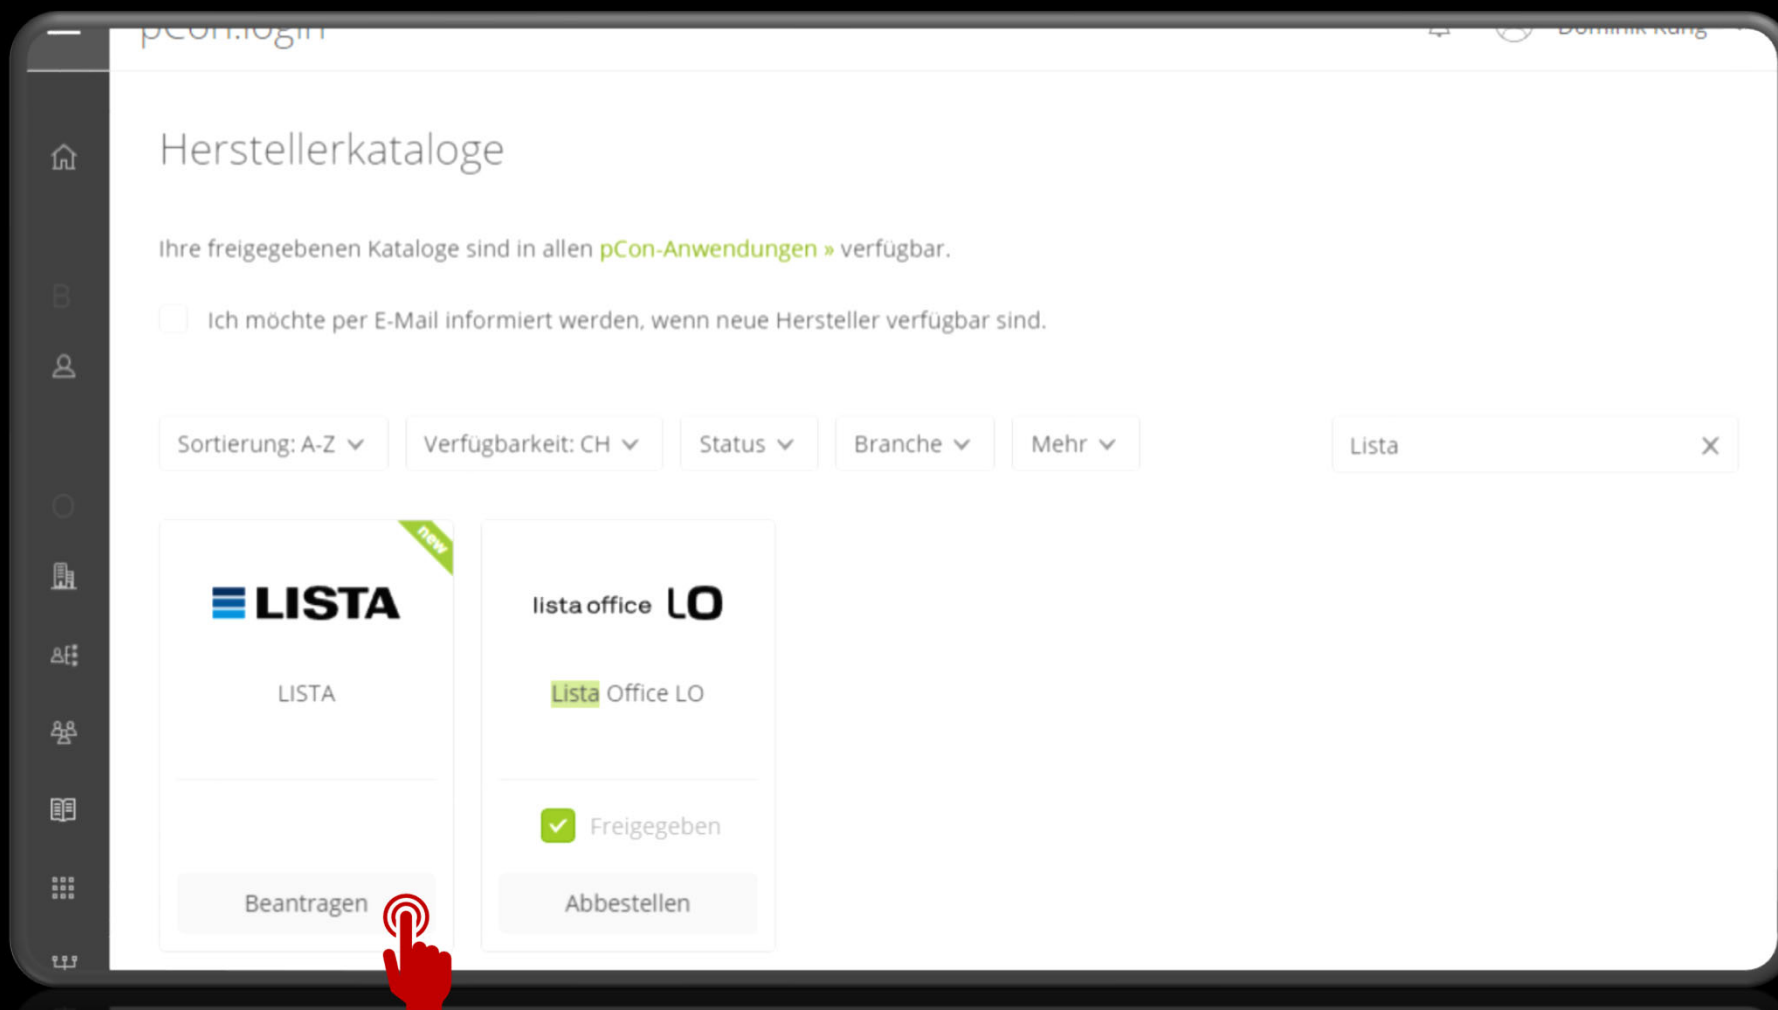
pCon.login

Dominik Kung

Herstellerkataloge

Ihre freigegebenen Kataloge sind in allen pCon-Anwendungen » verfügbar.

Ich möchte per E-Mail informiert werden, wenn neue Hersteller verfügbar sind.

Sortierung: A-Z
Verfügbarkeit: CH
Status
Branche
Mehr

Lista

new

LISTA

LISTA

Beantragen

lista office LO

Lista Office LO

Freigegeben

Abbestellen